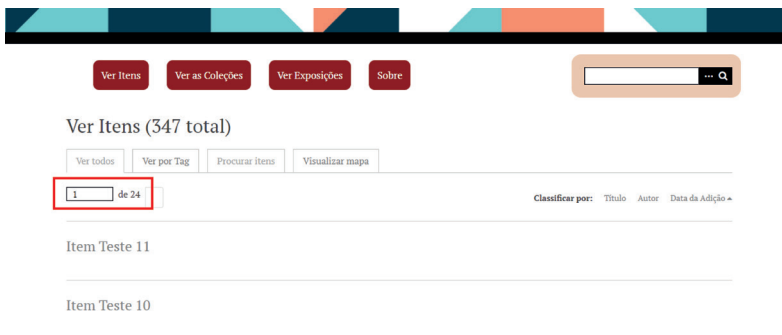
Ver Itens

Ver as Coleções

Ver Exposições

Sobre

Ver Itens (347 total)

Ver todos

Ver por Tag

Procurar itens

Visualizar mapa

1 de 24

Classificar por: Título Autor Data da Adição

Item Teste 11

Item Teste 10